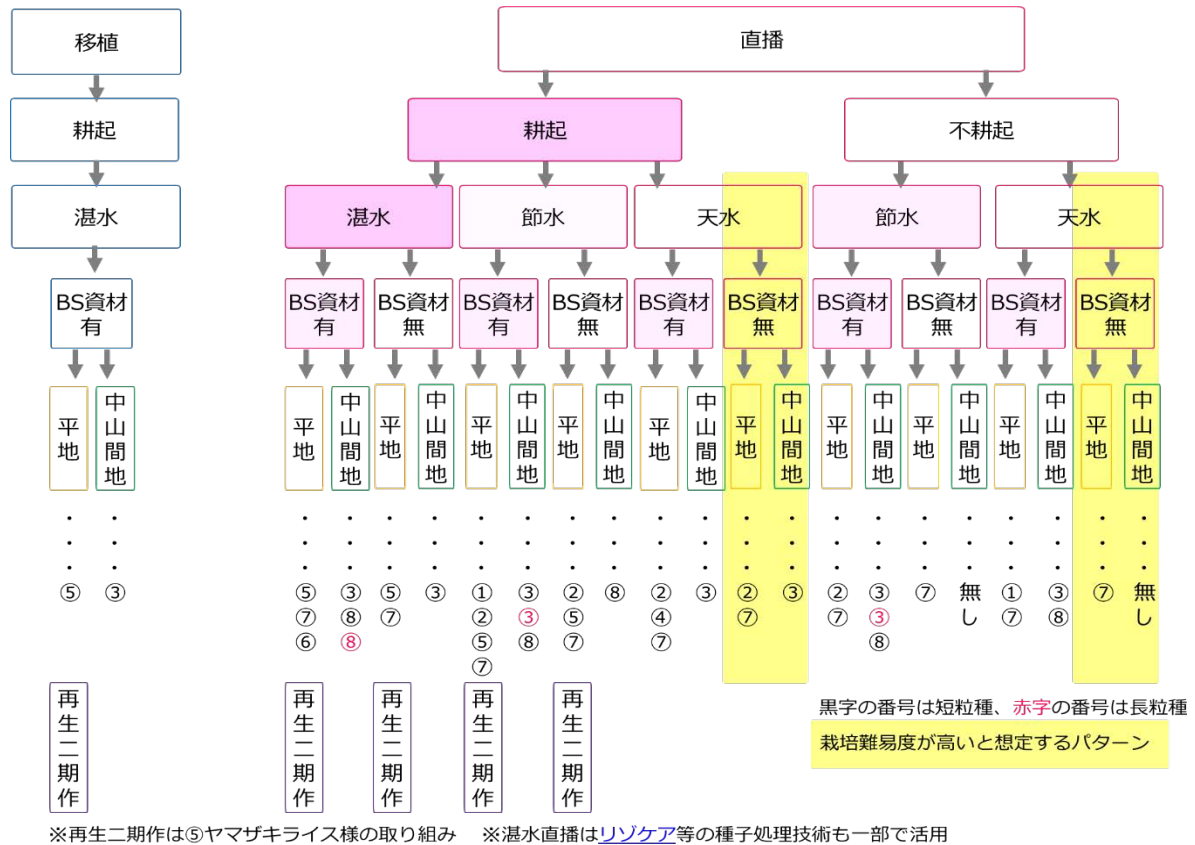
移植

耕起

湛水

BS資材有

平地 ⑤

中山間地 ③

再生二期作

直播

耕起

湛水

BS資材有

平地 ⑤⑦⑥

中山間地 ③⑧⑧

BS資材無

平地 ⑤⑦

中山間地 ③

節水

BS資材有

平地 ①②⑤⑦

中山間地 ③③⑧

BS資材無

平地 ②⑤⑦

中山間地 ⑧

天水

BS資材有

平地 ②④⑦

中山間地 ③

BS資材無

平地 ②⑦

中山間地 ③

不耕起

節水

BS資材有

平地 ②⑦

中山間地 ③③⑧

BS資材無

平地 ⑦

中山間地 無し

天水

BS資材有

平地 ①⑦

中山間地 ③⑧

BS資材無

平地 ⑦

中山間地 無し

再生二期作

再生二期作

再生二期作

再生二期作

黒字の番号は短粒種、赤字の番号は長粒種

栽培難易度が高いと想定するパターン

※再生二期作は⑤ヤマザキライス様の取り組み　※湛水直播はリゾケア等の種子処理技術も一部で活用